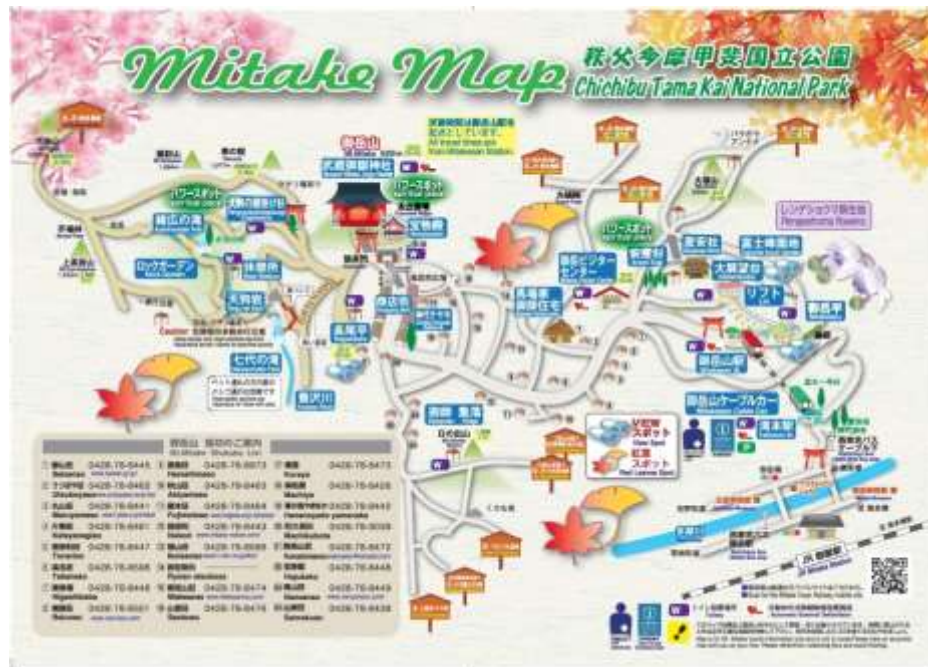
Mitake Map
秩父多摩甲斐国立公園
Chichibu Tama Kai National Park

御岳山
武蔵御嶽神社
パワースポット
パワースポット
パワースポット
パワースポット
綾広の滝
ロックガーデン
天狗岩
七代の滝
長尾平
宝物殿
御岳ビジターセンター
馬場家御師住宅
神代ケヤキ
富士峰園地
大展望台
リフト
御岳平
御岳山駅
御岳山ケーブルカー
滝本駅
レンゲショウマ群生地
Rengeshoma flowers
紅葉
スポット
絶景
スポット
日の出山
JR 御嶽駅
All travel times are from Mitakesan Station.
御岳山 宿坊のご案内